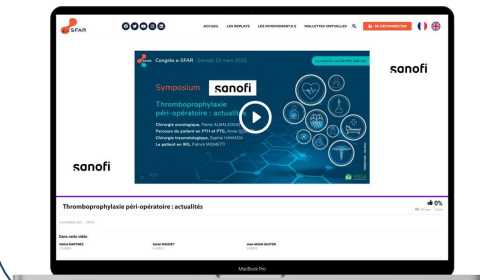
SFAR

ACCUEIL LES REPLAYS LES INTERVENANT.E.S MALLETTES VIRTUELLES

SE DÉCONNECTER

sanofi

Congrès e-SFAR - Samedi 12 mars 2022

Symposium sanofi

Thromboprophylaxie péri-opératoire : actualités

Chirurgie oncologique, Pierre ALBALADEJO
Parcours du patient en PTH et PTG, Anne GO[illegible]
Chirurgie traumatologique, Sophie HAMADA
Le patient en IRC, Fabrice MIGNETTI

sanofi

Thromboprophylaxie péri-opératoire : actualités

0%

Dans cette vidéo

Sabine MARTINEZ

Xavier BOSSET

Jean-Michel GAUTIER

MacBook Pro